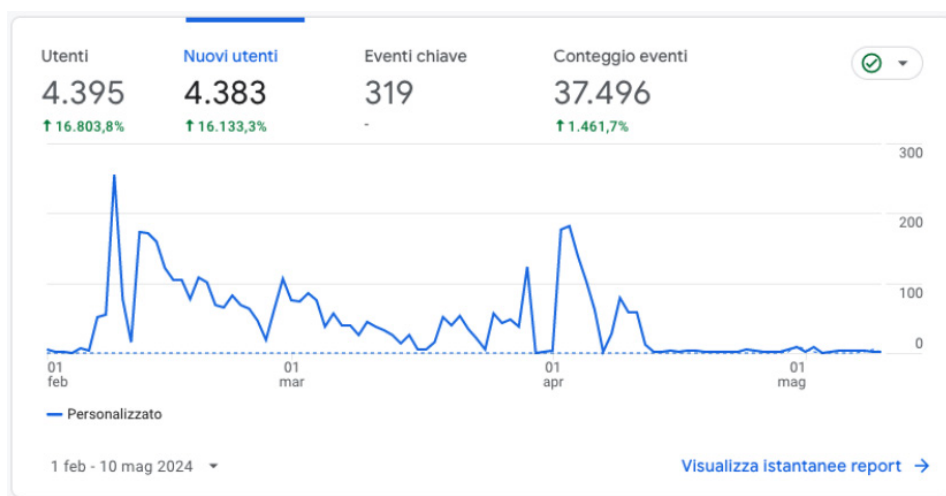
Utenti
4.395
↑ 16.803,8%

Nuovi utenti
4.383
↑ 16.133,3%

Eventi chiave
319
-

Conteggio eventi
37.496
↑ 1.461,7%

300
200
100
0

01 feb
01 mar
01 apr
01 mag

Personalizzato

1 feb - 10 mag 2024

Visualizza istantanee report →